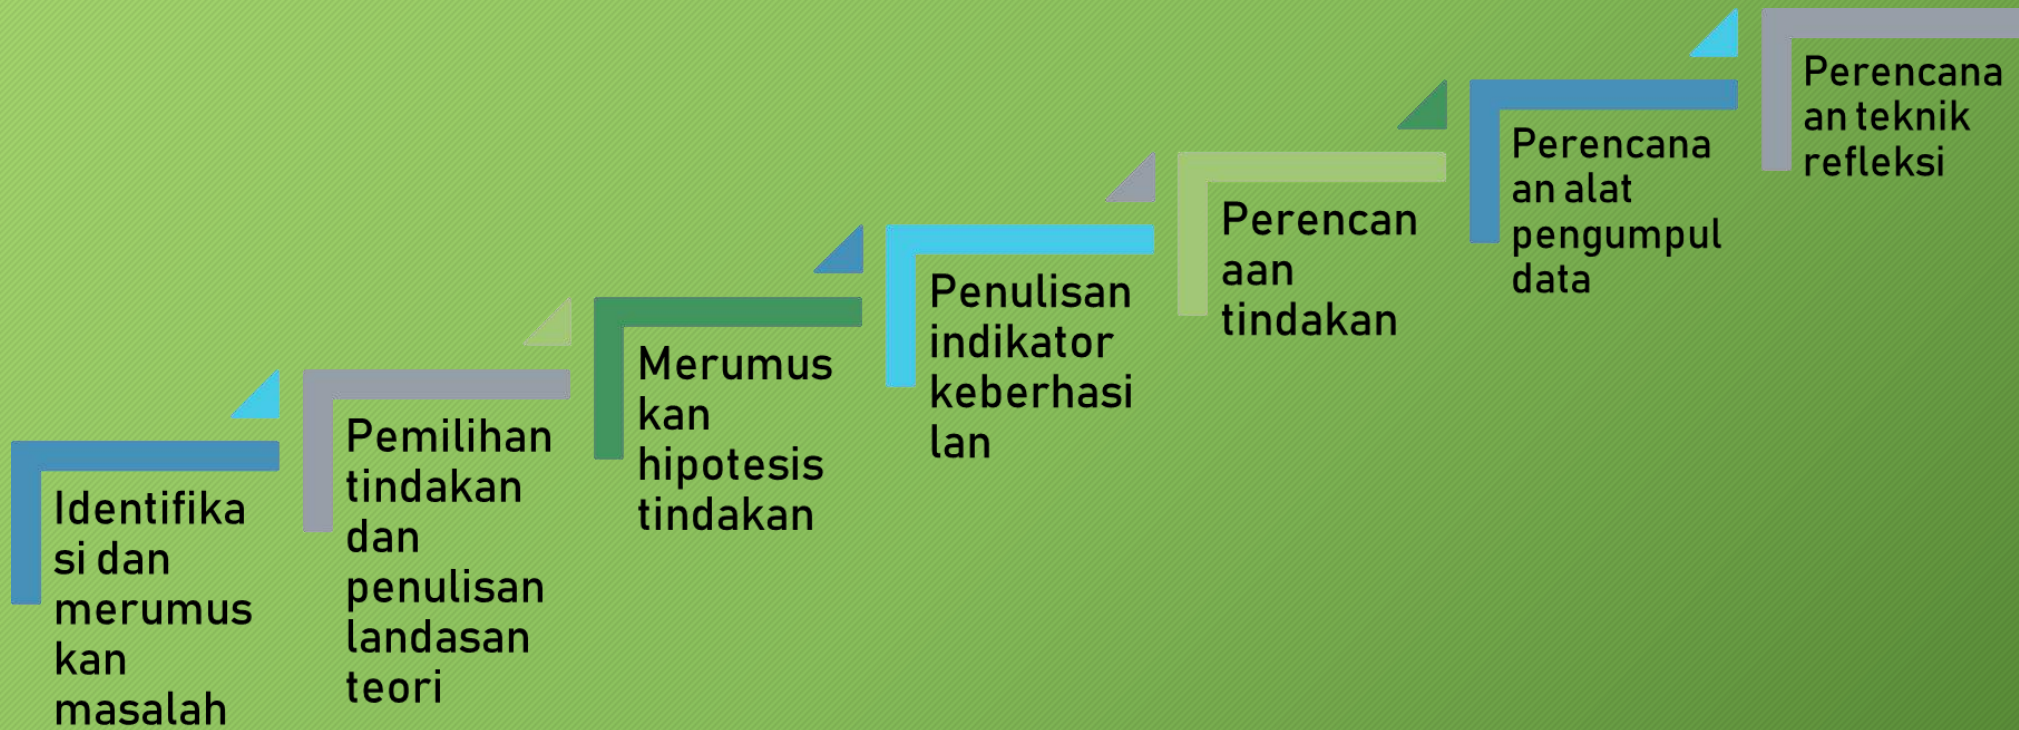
Identifikasi dan merumuskan masalah

Pemilihan tindakan dan penulisan landasan teori

Merumuskan hipotesis tindakan

Penulisan indikator keberhasilan

Perencanaan tindakan

Perencanaan alat pengumpul data

Perencanaan teknik refleksi